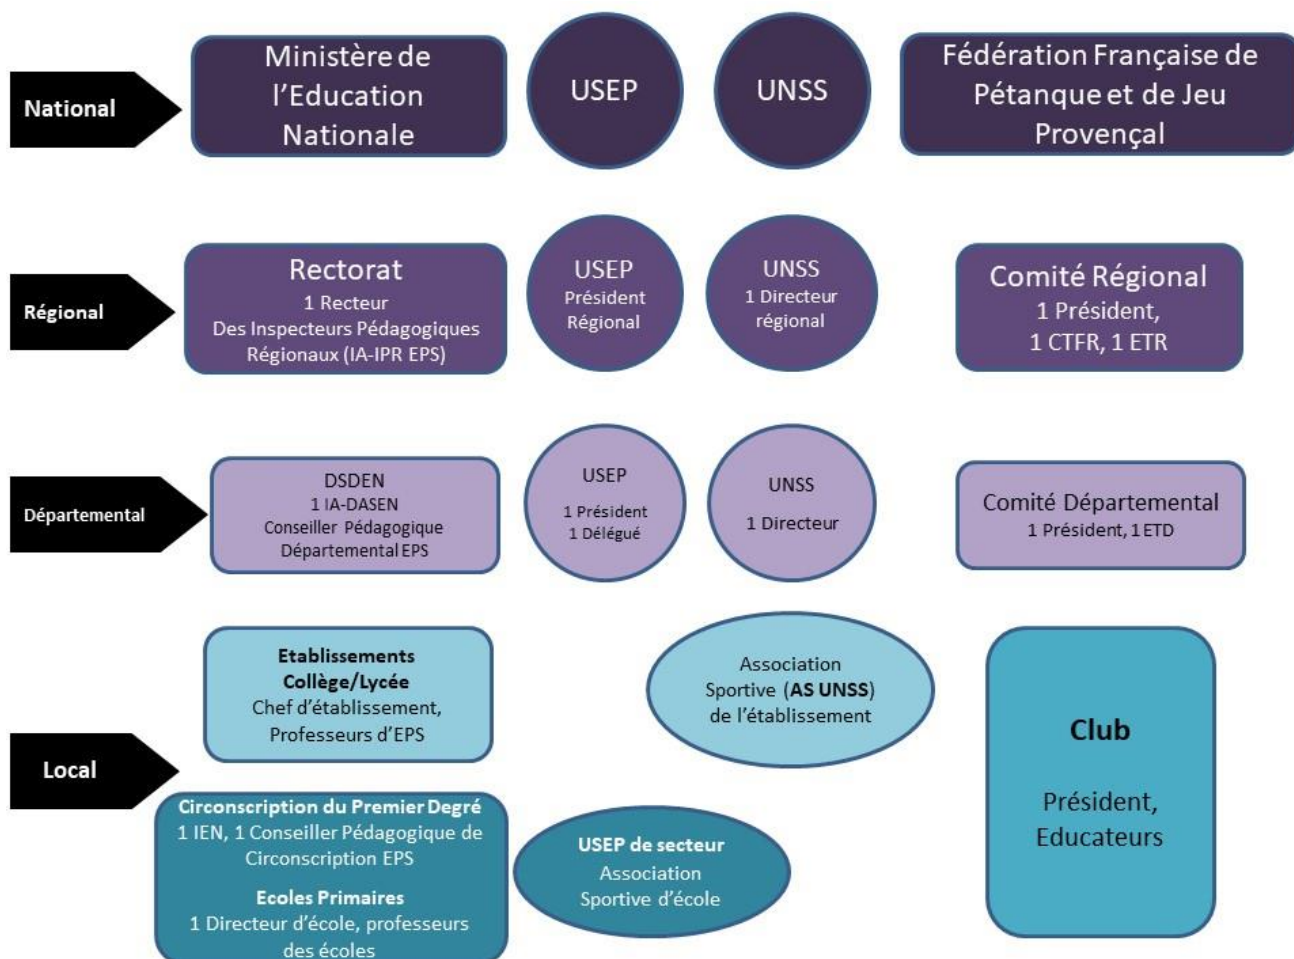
National

Ministère de l'Education Nationale

USEP

UNSS

Fédération Française de Pétanque et de Jeu Provençal

Régional

Rectorat
1 Recteur
Des Inspecteurs Pédagogiques Régionaux (IA-IPR EPS)

USEP
Président Régional

UNSS
1 Directeur régional

Comité Régional
1 Président,
1 CTFR, 1 ETR

Départemental

DSDEN
1 IA-DASEN
Conseiller Pédagogique Départemental EPS

USEP
1 Président
1 Délégué

UNSS
1 Directeur

Comité Départemental
1 Président, 1 ETD

Etablissements Collège/Lycée
Chef d'établissement,
Professeurs d'EPS

Association Sportive (AS UNSS) de l'établissement

Club

Président,
Educateurs

Local

Circonscription du Premier Degré
1 IEN, 1 Conseiller Pédagogique de Circonscription EPS

Ecoles Primaires
1 Directeur d'école, professeurs des écoles

USEP de secteur
Association Sportive d'école